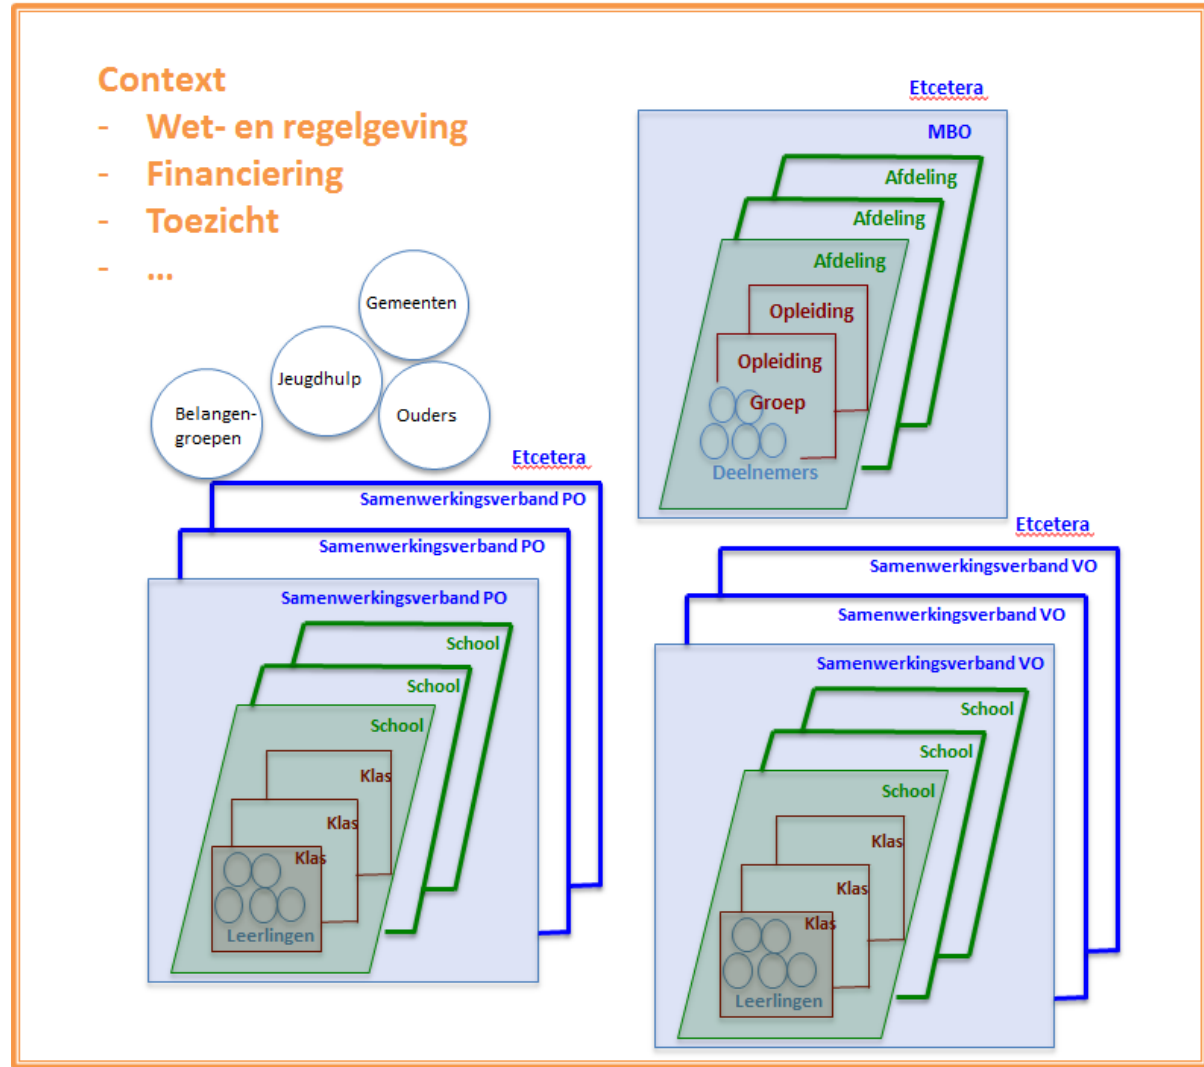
Context
- Wet- en regelgeving
- Financiering
- Toezicht
- ...

Gemeenten
Jeugdhulp
Ouders
Belangengroepen

Etcetera
MBO
Afdeling
Afdeling
Afdeling
Opleiding
Opleiding
Groep
Deelnemers

Etcetera
Samenwerkingsverband PO
Samenwerkingsverband PO
Samenwerkingsverband PO
School
School
School
Klas
Klas
Klas
Leerlingen

Etcetera
Samenwerkingsverband VO
Samenwerkingsverband VO
Samenwerkingsverband VO
School
School
School
Klas
Klas
Klas
Leerlingen